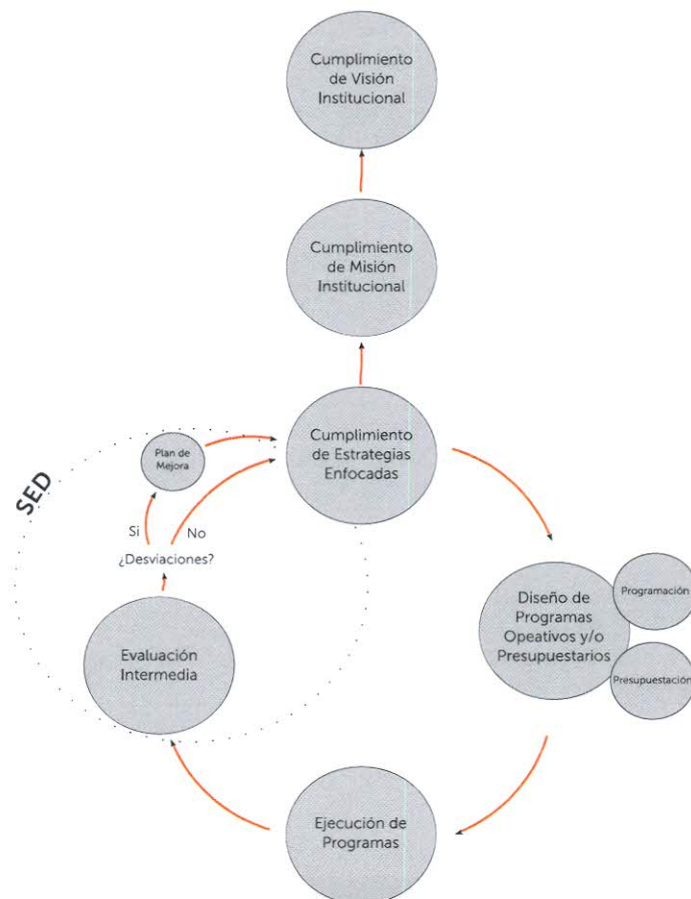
Cumplimiento de Visión Institucional

Cumplimiento de Misión Institucional

SED

Plan de Mejora

Cumplimiento de Estrategias Enfocadas

Si

No

¿Desviaciones?

Diseño de Programas Opeativos y/o Presupuestarios

Programación

Presupuestación

Evaluación Intermedia

Ejecución de Programas